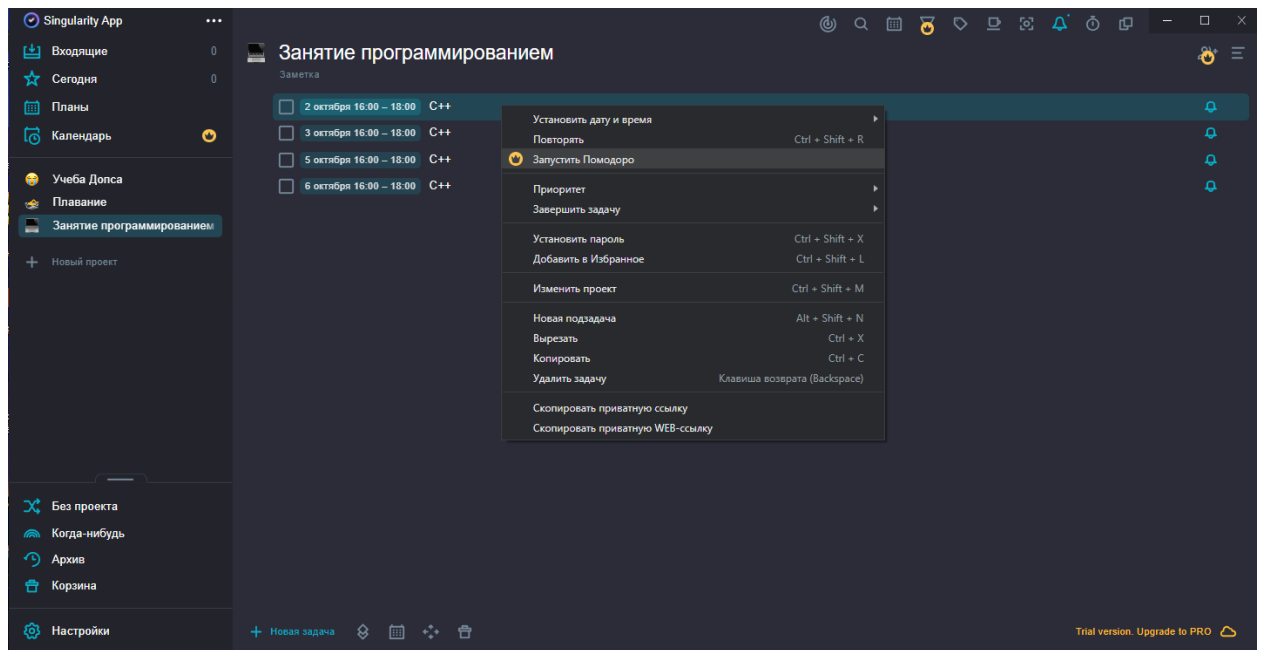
Singularity App ···

Входящие 0
Сегодня 0
Планы
Календарь

Учеба Допса
Плавание
Занятие программированием

Новый проект

Без проекта
Когда-нибудь
Архив
Корзина

Настройки

Занятие программированием
Заметка

2 октября 16:00 – 18:00 C++
3 октября 16:00 – 18:00 C++
5 октября 16:00 – 18:00 C++
6 октября 16:00 – 18:00 C++

Установить дату и время
Повторять Ctrl + Shift + R
Запустить Помодоро
Приоритет
Завершить задачу
Установить пароль Ctrl + Shift + X
Добавить в Избранное Ctrl + Shift + L
Изменить проект Ctrl + Shift + M
Новая подзадача Alt + Shift + N
Вырезать Ctrl + X
Копировать Ctrl + C
Удалить задачу Клавиша возврата (Backspace)
Скопировать приватную ссылку
Скопировать приватную WEB-ссылку

Новая задача

Trial version. Upgrade to PRO